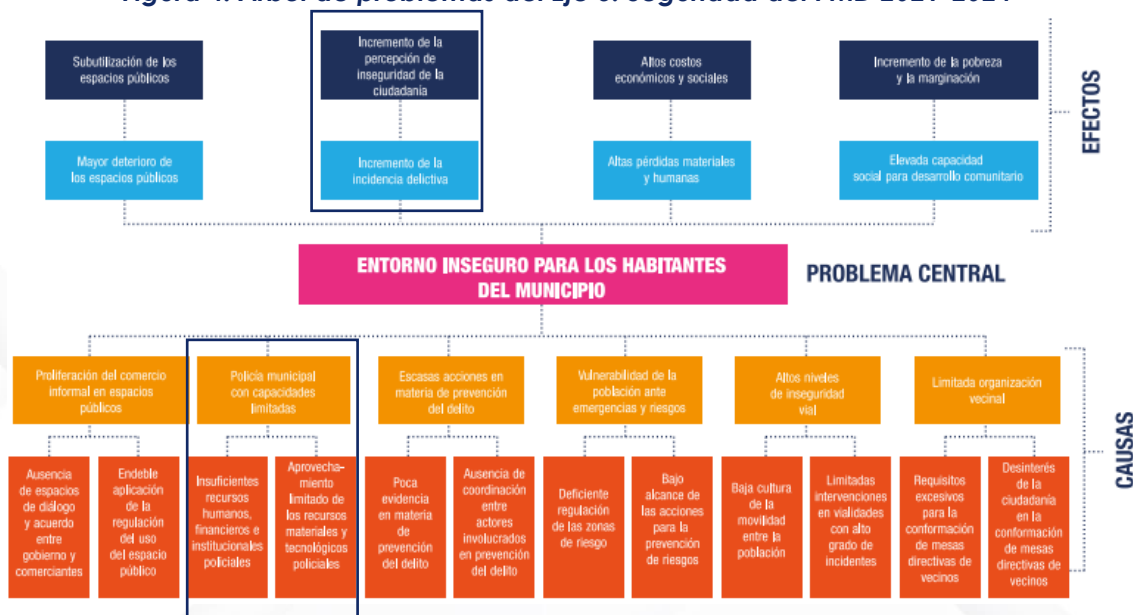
Figura 4. Árbol de problemas del Eje 3. Seguridad del PMD 2021-2024

Subutilización de los espacios públicos

Incremento de la percepción de inseguridad de la ciudadanía

Altos costos económicos y sociales

Incremento de la pobreza y la marginación

Mayor deterioro de los espacios públicos

Incremento de la incidencia delictiva

Altas pérdidas materiales y humanas

Elevada capacidad social para desarrollo comunitario

EFECTOS

ENTORNO INSEGURO PARA LOS HABITANTES DEL MUNICIPIO

PROBLEMA CENTRAL

Proliferación del comercio informal en espacios públicos

Policía municipal con capacidades limitadas

Escasas acciones en materia de prevención del delito

Vulnerabilidad de la población ante emergencias y riesgos

Altos niveles de inseguridad vial

Limitada organización vecinal

Ausencia de espacios de diálogo y acuerdo entre gobierno y comerciantes

Endeble aplicación de la regulación del uso del espacio público

Insuficientes recursos humanos, financieros e institucionales policiales

Aprovechamiento limitado de los recursos materiales y tecnológicos policiales

Poca evidencia en materia de prevención del delito

Ausencia de coordinación entre actores involucrados en prevención del delito

Deficiente regulación de las zonas de riesgo

Bajo alcance de las acciones para la prevención de riesgos

Baja cultura de la movilidad entre la población

Limitadas intervenciones en vialidades con alto grado de incidentes

Requisitos excesivos para la conformación de mesas directivas de vecinos

Desinterés de la ciudadanía en la conformación de mesas directivas de vecinos

CAUSAS